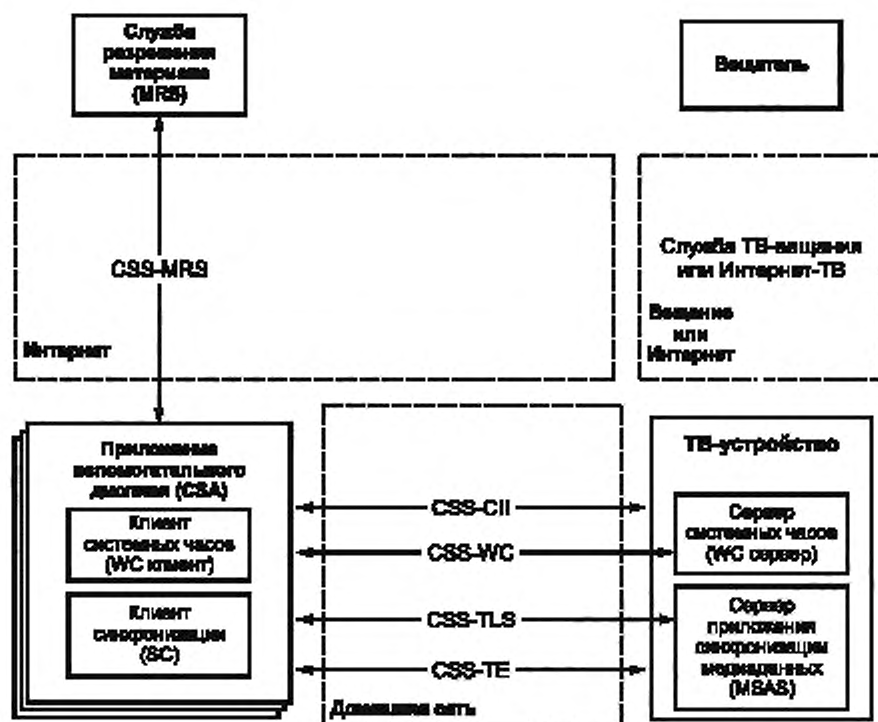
Служба разрешения материала (MRS)

Вещатель

CSS-MRS

Интернет

Служба ТВ-вещания или Интернет-ТВ

Вещание или Интернет

Приложение вспомогательного дисплея (CSA)

Клиент системных часов (WC клиент)

Клиент синхронизации (SC)

CSS-CII

CSS-WC

CSS-TLS

CSS-TE

Домашняя сеть

ТВ-устройство

Сервер системных часов (WC сервер)

Сервер приложения синхронизации медиаданных (MSAS)